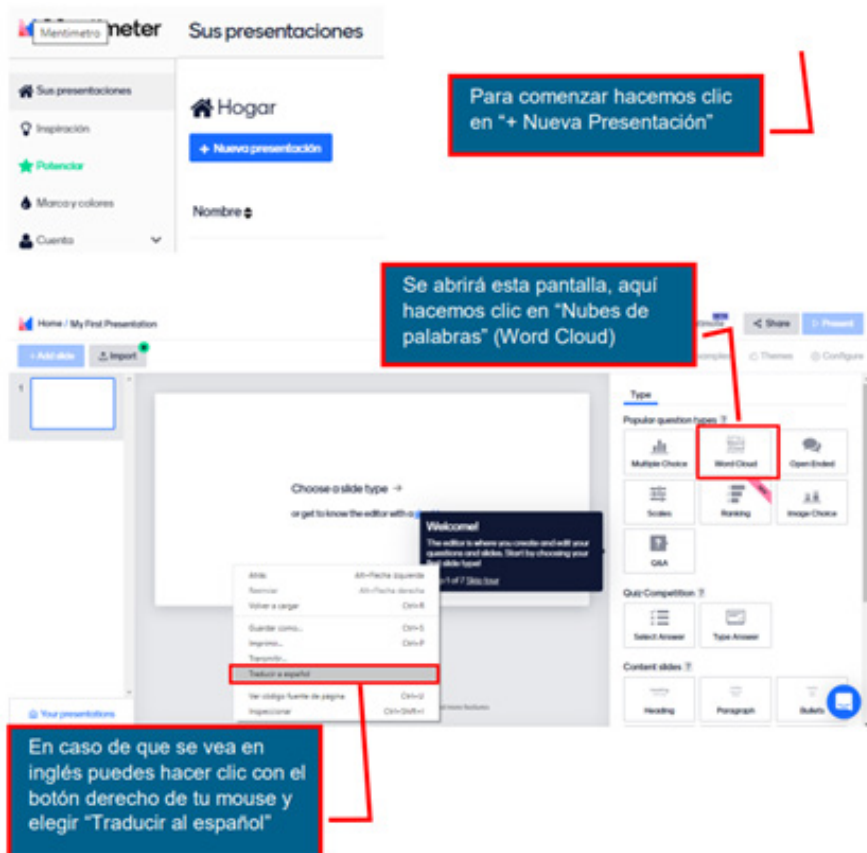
Mentimetro meter Sus presentaciones

Sus presentaciones
Inspiración
Potenciar
Marca y colores
Cuenta

Hogar
+ Nueva presentación
Nombre

Para comenzar hacemos clic en "+ Nueva Presentación"

Se abrirá esta pantalla, aquí hacemos clic en "Nubes de palabras" (Word Cloud)

Home / My First Presentation
Share
Present
+ Add slide
Import
Themes
Configure

Type
Popular question types
Multiple Choice
Word Cloud
Open Ended
Scales
Ranking
Image Choice
Q&A
Quiz Competition
Select Answer
Type Answer
Content slides
Heading
Paragraph
Bullets

Choose a slide type →
or get to know the editor with a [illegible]

Welcome!
The editor is where you create and edit your questions and slides. Start by choosing your first slide type!
1 of 7 Skip tour

Atrás Alt+Flecha izquierda
Reenviar Alt+Flecha derecha
Volver a cargar Ctrl+R
Guardar como... Ctrl+S
Imprimir... Ctrl+P
Transmitir...
Traducir a español
Ver código fuente de página Ctrl+U
Inspeccionar Ctrl+Shift+I

Your presentations

En caso de que se vea en inglés puedes hacer clic con el botón derecho de tu mouse y elegir "Traducir al español"